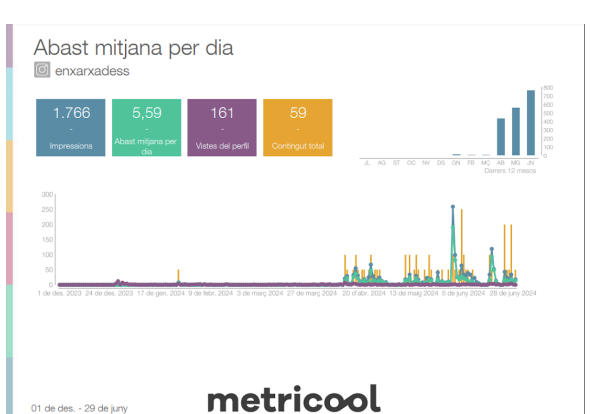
Abast mitjana per dia

enxarxadess

| 1.766 | 5,59 | 161 | 59 |
|---|---|---|---|
| - | - | - | - |
| Impressions | Abast mitjana per dia | Vistes del perfil | Contingut total |

800
700
600
500
400
300
200
100
0

JL AG ST OC NV DS GN FB MÇ AB MG JN

Darrers 12 mesos

300
250
200
150
100
50
0

1 de des. 2023 24 de des. 2023 17 de gen. 2024 9 de febr. 2024 3 de març 2024 27 de març 2024 20 d'abr. 2024 13 de maig 2024 5 de juny 2024 28 de juny 2024

01 de des. - 29 de juny

metricool